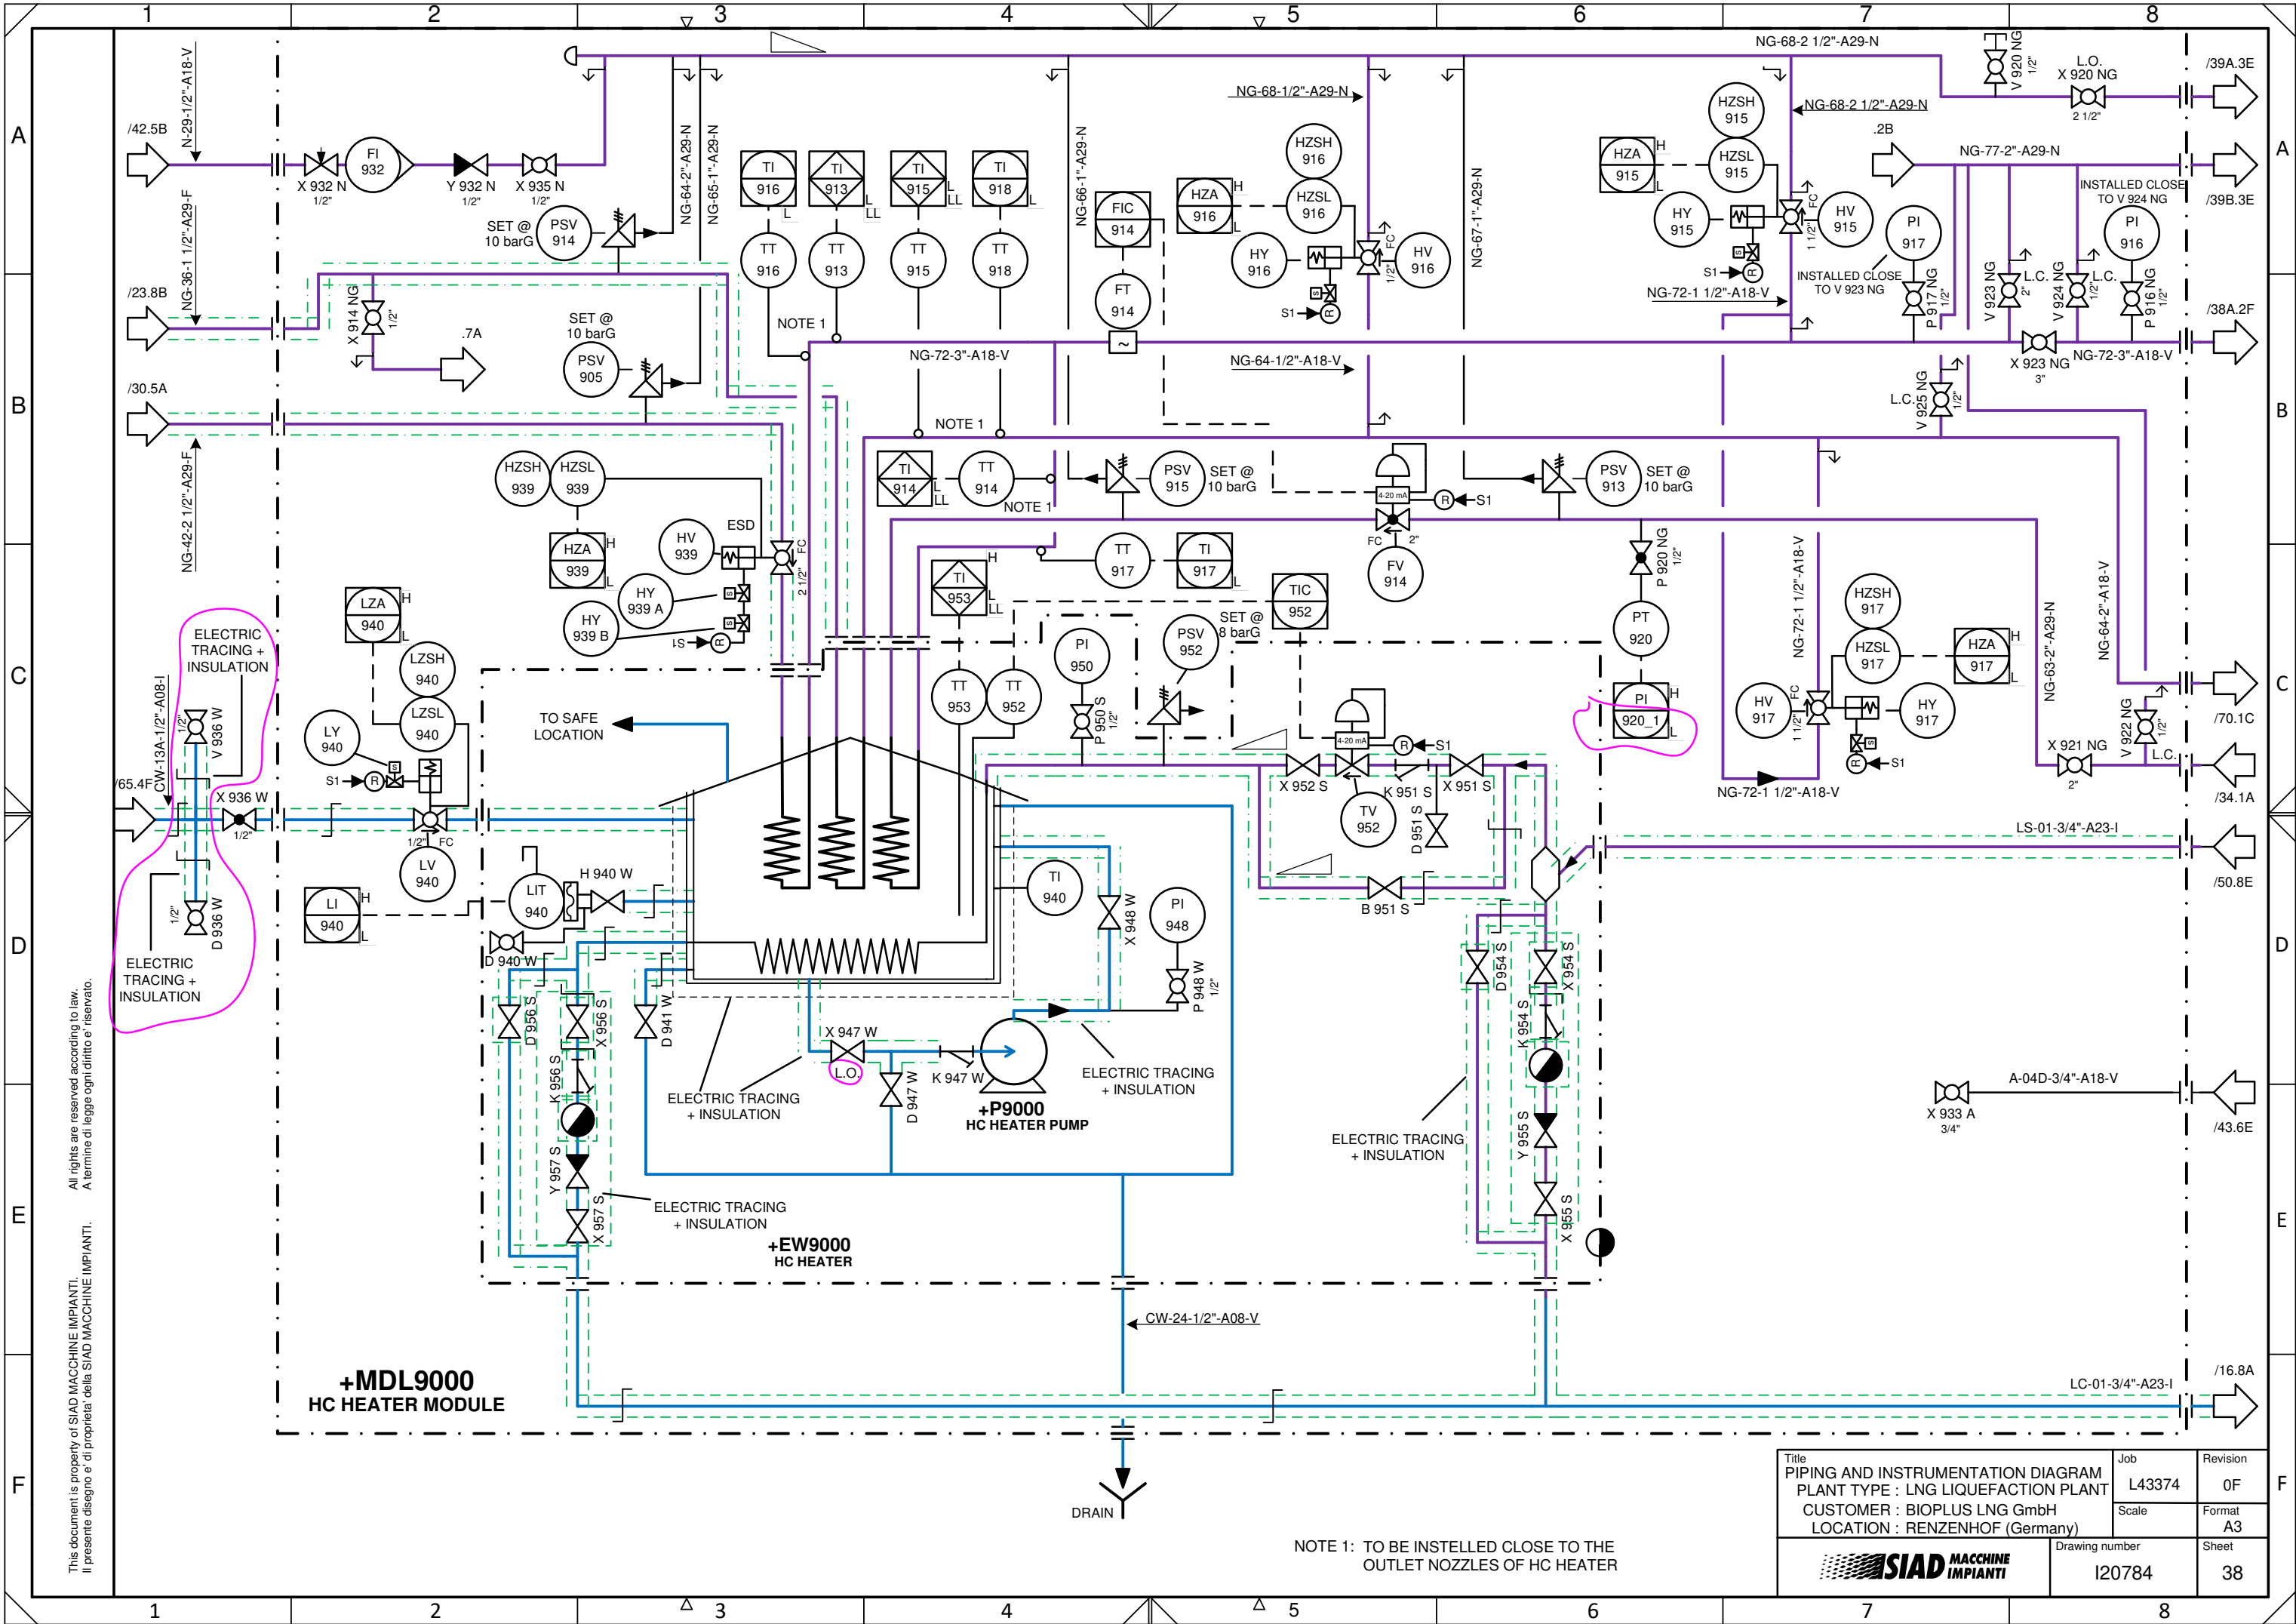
1 2 3 4 5 6 7 8

A B C D E F

/42.5B
N-29-1/2"-A18-V
FI 932
X 932 N 1/2"
Y 932 N 1/2"
X 935 N 1/2"
SET @ 10 barG
PSV 914
NG-64-2"-A29-N
NG-65-1"-A29-N
TI 916 L
TI 913 L LL
TI 915 L LL
TI 918 L
TT 916
TT 913
TT 915
TT 918
NG-66-1"-A29-N
FIC 914
FT 914
NG-68-1/2"-A29-N
HZSH 916
HZA 916 H L
HZSL 916
HY 916
HV 916
FC 1/2"
S1
NG-67-1"-A29-N
NG-68-2 1/2"-A29-N
HZSH 915
HZA 915 H L
HZSL 915
HY 915
HV 915
FC 1 1/2"
S1
NG-68-2 1/2"-A29-N
V 920 NG 1/2"
L.O.
X 920 NG
2 1/2"
/39A.3E
.2B
NG-77-2"-A29-N
INSTALLED CLOSE TO V 924 NG
PI 917
PI 916
/39B.3E
/23.8B
NG-36-1 1/2"-A29-F
X 914 NG 1/2"
.7A
SET @ 10 barG
PSV 905
NOTE 1
NG-72-3"-A18-V
NG-64-1/2"-A18-V
NG-72-1 1/2"-A18-V
INSTALLED CLOSE TO V 923 NG
P 917 NG 1/2"
V 923 NG 2"
L.C.
V 924 NG 1/2"
L.C.
P 916 NG 1/2"
/38A.2F
X 923 NG 3"
NG-72-3"-A18-V
/30.5A
NOTE 1
L.C.
V 925 NG 1/2"
NG-42-2 1/2"-A29-F
HZSH 939
HZSL 939
HZA 939 H L
HV 939
ESD
FC 2 1/2"
HY 939 A
HY 939 B
S1
TI 914 L LL
TT 914
NOTE 1
PSV 915
SET @ 10 barG
4-20 mA
R
S1
FC 2"
FV 914
PSV 913
SET @ 10 barG
P 920 NG 1/2"
PT 920
PI 920_1 H L
NG-72-1 1/2"-A18-V
HZSH 917
HZSL 917
HZA 917 H L
HV 917
FC 1 1/2"
HY 917
S1
NG-63-2"-A29-N
NG-64-2"-A18-V
V 922 NG 1/2"
L.C.
X 921 NG 2"
/70.1C
/34.1A
TT 917
TI 917 L
TI 953 H L LL
TIC 952
SET @ 8 barG
PSV 952
PI 950
P 950 S 1/2"
TT 953
TT 952
4-20 mA
R
S1
X 952 S
K 951 S
X 951 S
TV 952
D 951 S
B 951 S
NG-72-1 1/2"-A18-V
LS-01-3/4"-A23-I
/50.8E
ELECTRIC TRACING + INSULATION
CW-13A-1/2"-A08-I
V 936 W 1/2"
/65.4F
X 936 W 1/2"
D 936 W 1/2"
ELECTRIC TRACING + INSULATION
LZA 940 H L
LZSH 940
LZSL 940
LY 940
S1
FC 1/2"
LV 940
TO SAFE LOCATION
LI 940 H L
LIT 940
H 940 W
D 940 W
TI 940
X 948 W
PI 948
P 948 W 1/2"
D 956 S
X 956 S
D 941 W
K 956 S
Y 957 S
X 957 S
X 947 W
L.O.
D 947 W
K 947 W
+P9000 HC HEATER PUMP
ELECTRIC TRACING + INSULATION
ELECTRIC TRACING + INSULATION
ELECTRIC TRACING + INSULATION
ELECTRIC TRACING + INSULATION
D 954 S
X 954 S
K 954 S
Y 955 S
X 955 S
+EW9000 HC HEATER
A-04D-3/4"-A18-V
X 933 A 3/4"
/43.6E
CW-24-1/2"-A08-V
/16.8A
LC-01-3/4"-A23-I
+MDL9000 HC HEATER MODULE
DRAIN
NOTE 1: TO BE INSTELLED CLOSE TO THE OUTLET NOZZLES OF HC HEATER

This document is property of SIAD MACCHINE IMPIANTI. All rights are reserved according to law.
Il presente disegno e' di proprieta' della SIAD MACCHINE IMPIANTI. A termine di legge ogni diritto e' riservato.

| Title PIPING AND INSTRUMENTATION DIAGRAM PLANT TYPE : LNG LIQUEFACTION PLANT CUSTOMER : BIOPLUS LNG GmbH LOCATION : RENZENHOF (Germany) | Job L43374 | Revision 0F |
|---|---|---|
| | Scale | Format A3 |
| SIAD MACCHINE IMPIANTI | Drawing number I20784 | Sheet 38 |